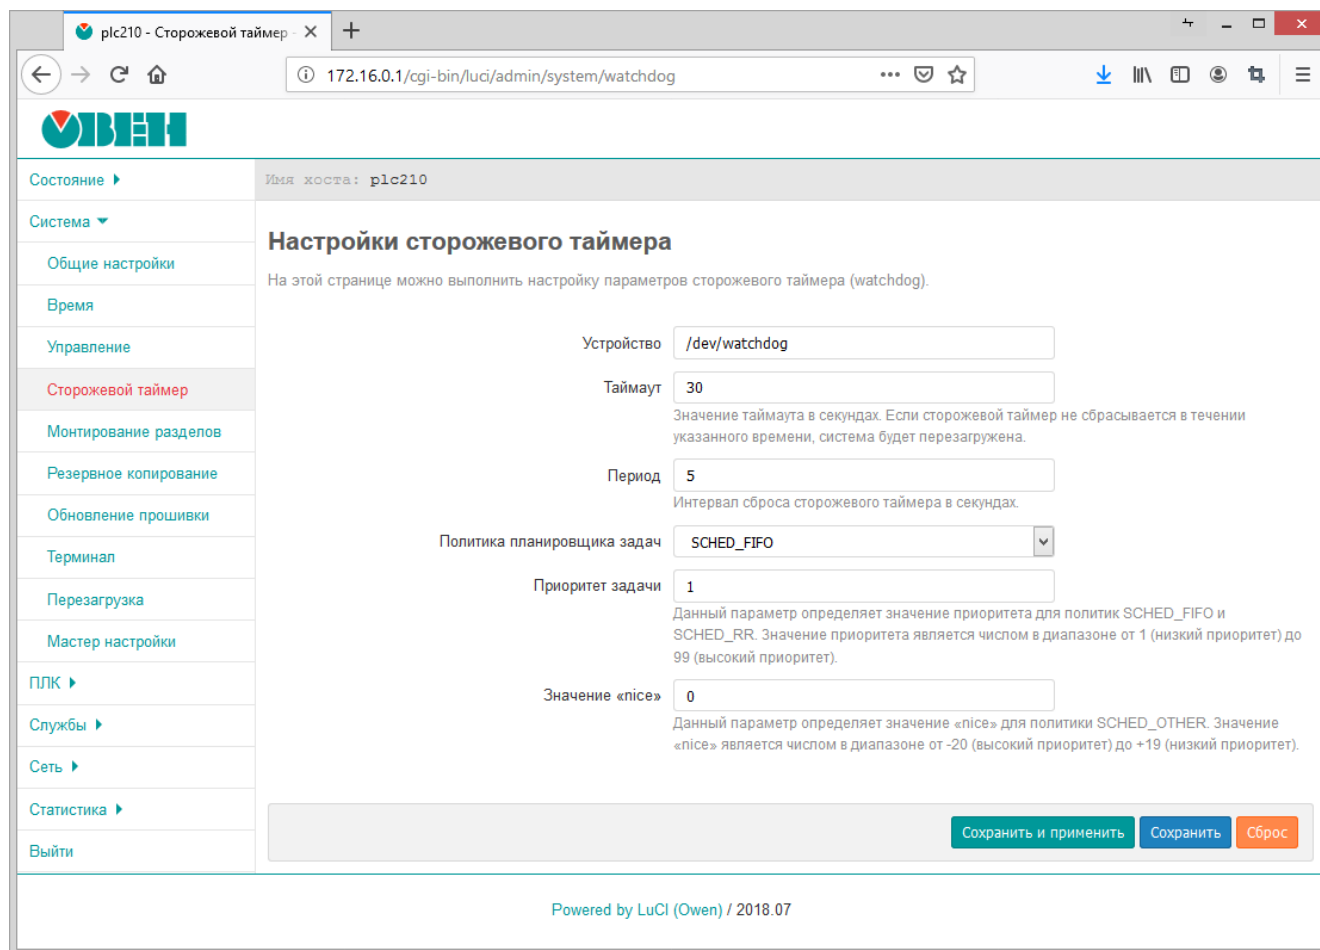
plc210 - Сторожевой таймер ×
+

172.16.0.1/cgi-bin/luci/admin/system/watchdog

ОВЕН

Состояние
Система
Общие настройки
Время
Управление
Сторожевой таймер
Монтирование разделов
Резервное копирование
Обновление прошивки
Терминал
Перезагрузка
Мастер настройки
ПЛК
Службы
Сеть
Статистика
Выйти

Имя хоста: plc210

Настройки сторожевого таймера

На этой странице можно выполнить настройку параметров сторожевого таймера (watchdog).

Устройство /dev/watchdog

Таймаут 30
Значение таймаута в секундах. Если сторожевой таймер не сбрасывается в течении указанного времени, система будет перезагружена.

Период 5
Интервал сброса сторожевого таймера в секундах.

Политика планировщика задач SCHED_FIFO

Приоритет задачи 1
Данный параметр определяет значение приоритета для политик SCHED_FIFO и SCHED_RR. Значение приоритета является числом в диапазоне от 1 (низкий приоритет) до 99 (высокий приоритет).

Значение «nice» 0
Данный параметр определяет значение «nice» для политики SCHED_OTHER. Значение «nice» является числом в диапазоне от -20 (высокий приоритет) до +19 (низкий приоритет).

Сохранить и применить Сохранить Сброс

Powered by LuCI (Owen) / 2018.07